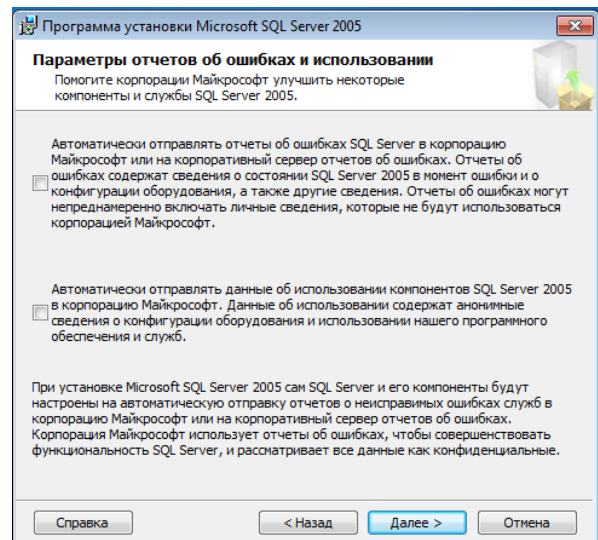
Программа установки Microsoft SQL Server 2005

Параметры отчетов об ошибках и использовании

Помогите корпорации Майкрософт улучшить некоторые компоненты и службы SQL Server 2005.

Автоматически отправлять отчеты об ошибках SQL Server в корпорацию Майкрософт или на корпоративный сервер отчетов об ошибках. Отчеты об ошибках содержат сведения о состоянии SQL Server 2005 в момент ошибки и о конфигурации оборудования, а также другие сведения. Отчеты об ошибках могут непреднамеренно включать личные сведения, которые не будут использоваться корпорацией Майкрософт.

Автоматически отправлять данные об использовании компонентов SQL Server 2005 в корпорацию Майкрософт. Данные об использовании содержат анонимные сведения о конфигурации оборудования и использовании нашего программного обеспечения и служб.

При установке Microsoft SQL Server 2005 сам SQL Server и его компоненты будут настроены на автоматическую отправку отчетов о неисправимых ошибках служб в корпорацию Майкрософт или на корпоративный сервер отчетов об ошибках. Корпорация Майкрософт использует отчеты об ошибках, чтобы совершенствовать функциональность SQL Server, и рассматривает все данные как конфиденциальные.

Справка

< Назад

Далее >

Отмена